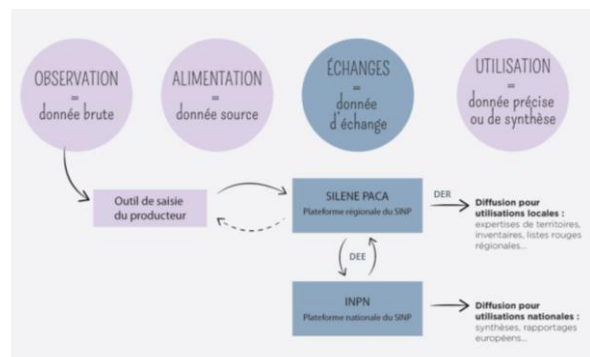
OBSERVATION
=
donnée brute

ALIMENTATION
=
donnée source

ÉCHANGES
=
donnée d'échange

UTILISATION
=
donnée précise ou de synthèse

Outil de saisie du producteur

SILENE PACA
Plateforme régionale du SINP

DER

Diffusion pour utilisations locales :
expertises de territoires, inventaires, listes rouges régionales...

DEE

INPN
Plateforme nationale du SINP

Diffusion pour utilisations nationales :
synthèses, rapportages européens...